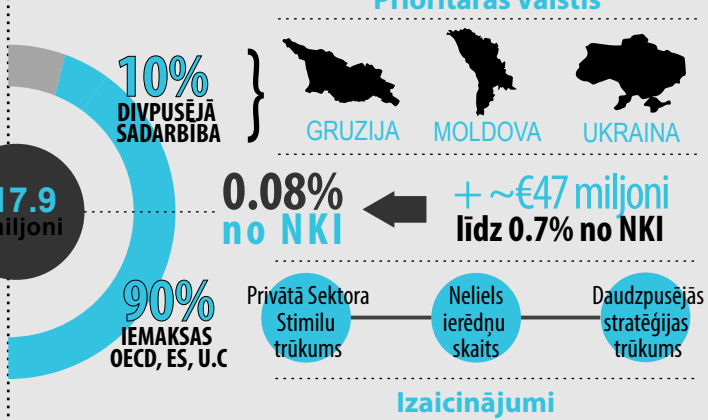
Prioritārās valstis

10%
DIVPUSĒJĀ SADARBĪBA

GRUZIJA MOLDOVA UKRAINA

17.9
miljoni

0.08%
no NKI

+ ~€47 miljoni
līdz 0.7% no NKI

90%
IEMAKSAS OECD, ES, U.C

Privātā Sektora Stimilu trūkums

Neliels ierēdņu skaits

Daudzpusējās stratēģijas trūkums

Izaicinājumi